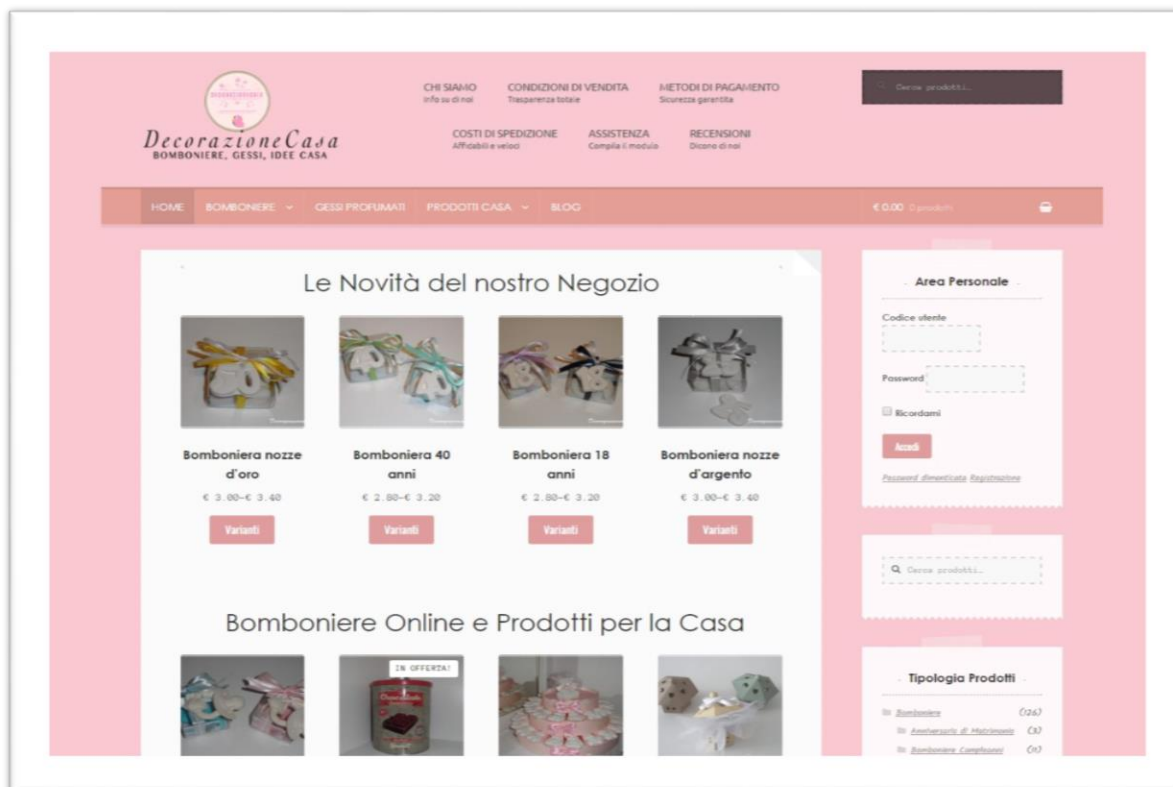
DecorazioneCasa
BOMBONIERE, GESSI, IDEE CASA

CHI SIAMO
Info su di noi

CONDIZIONI DI VENDITA
Trasparenza totale

METODI DI PAGAMENTO
Sicurezza garantita

COSTI DI SPEDIZIONE
Affidabili e veloci

ASSISTENZA
Compila il modulo

RECENSIONI
Dicono di noi

Cerca prodotti...

HOME BOMBONIERE GESSI PROFUMATI PRODOTTI CASA BLOG

€ 0.00 0 prodotti

Le Novità del nostro Negozio

Bomboniera nozze d'oro
€ 3.00–€ 3.40
Varianti

Bomboniera 40 anni
€ 2.80–€ 3.20
Varianti

Bomboniera 18 anni
€ 2.80–€ 3.20
Varianti

Bomboniera nozze d'argento
€ 3.00–€ 3.40
Varianti

Bomboniere Online e Prodotti per la Casa

IN OFFERTA!

Area Personale

Codice utente

Password

Ricordami

Accedi

Password dimenticata Registrazione

Cerca prodotti...

Tipologia Prodotti

Bomboniere (126)
Anniversario di Matrimonio (3)
Bomboniere Complesse (11)